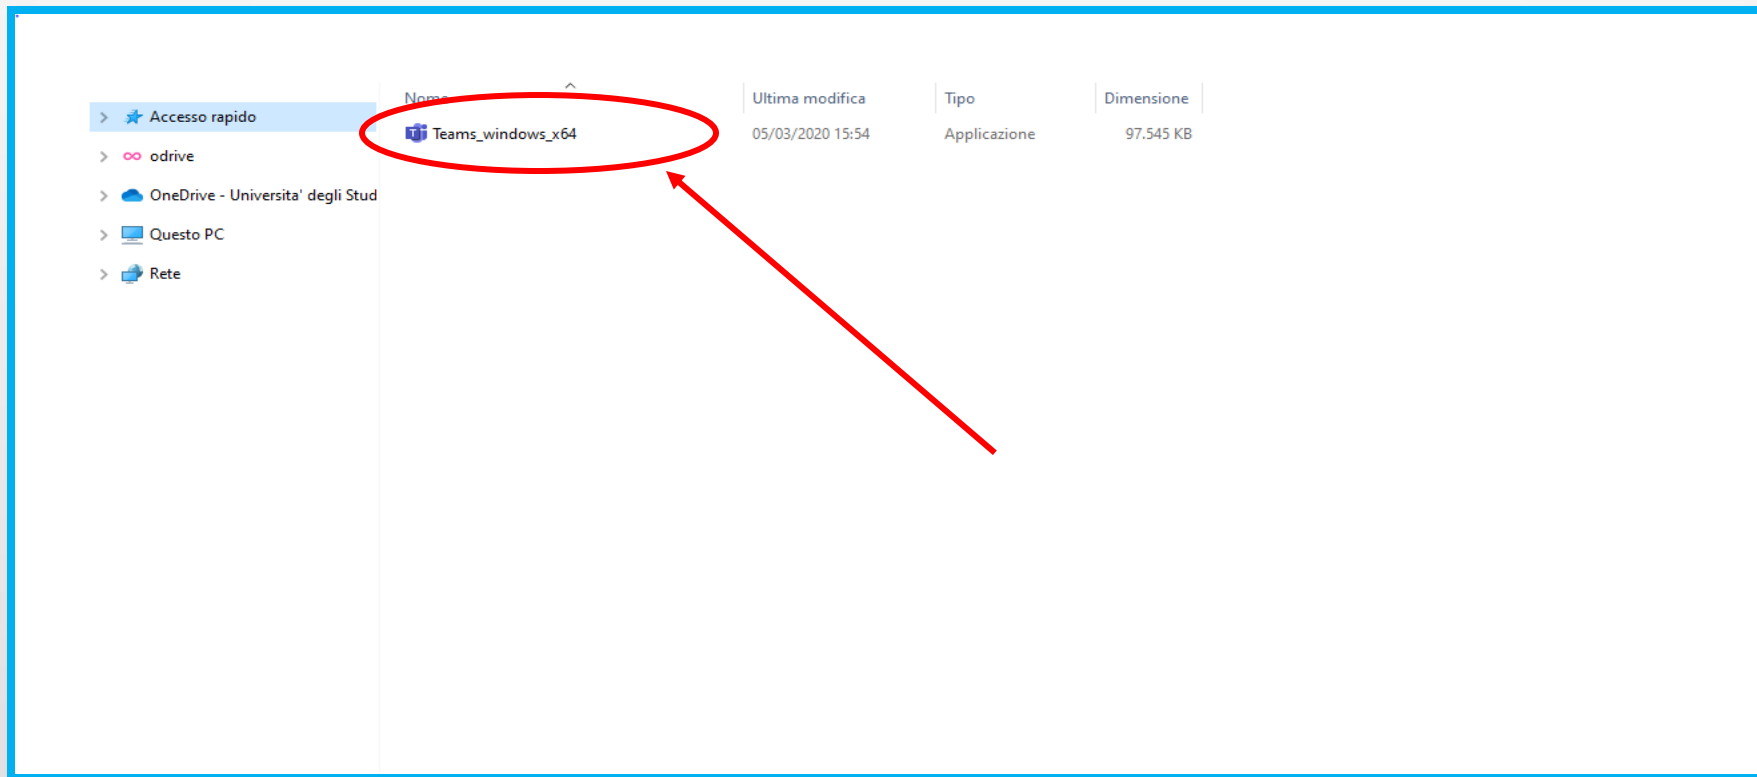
Accesso rapido
odrive
OneDrive - Universita' degli Stud
Questo PC
Rete

| Nome | Ultima modifica | Tipo | Dimensione |
|---|---|---|---|
| Teams_windows_x64 | 05/03/2020 15:54 | Applicazione | 97.545 KB |